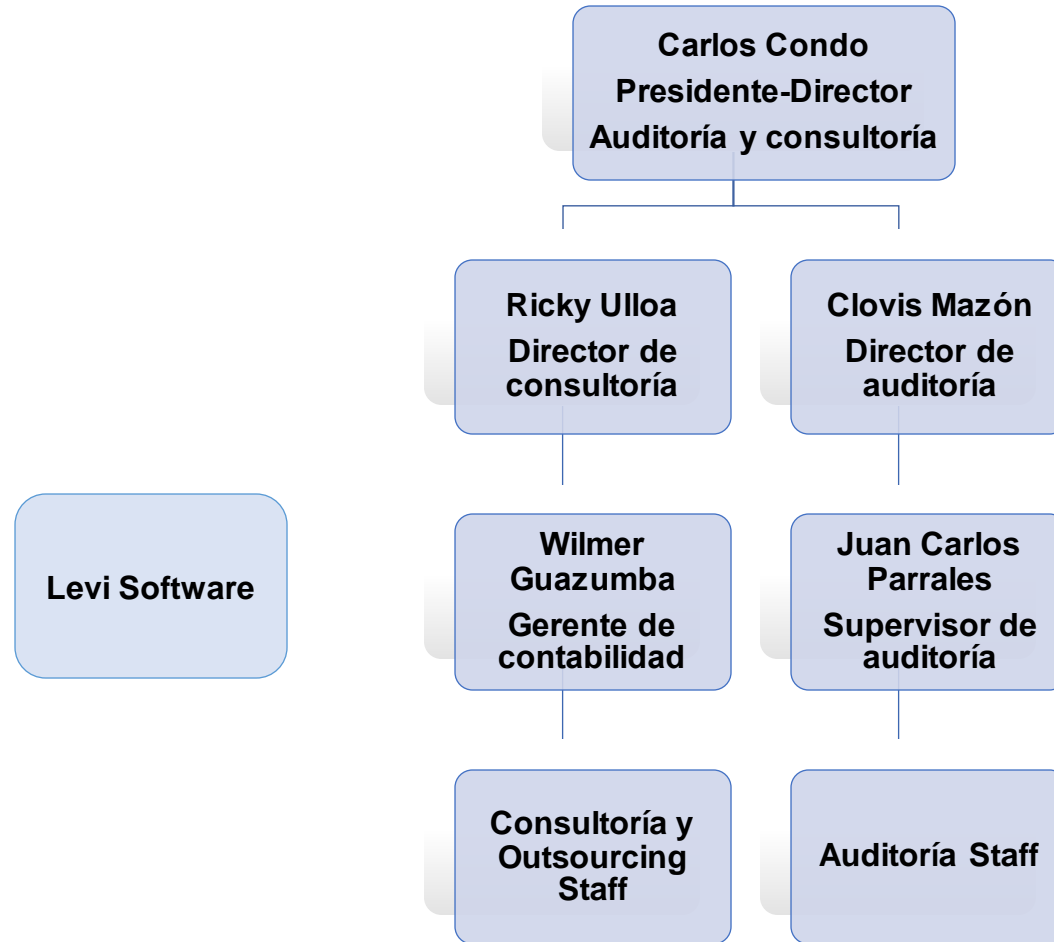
Carlos Condo
Presidente-Director
Auditoría y consultoría

Ricky Ulloa
Director de consultoría

Clovis Mazón
Director de auditoría

Levi Software

Wilmer Guazumba
Gerente de contabilidad

Juan Carlos Parrales
Supervisor de auditoría

Consultoría y Outsourcing Staff

Auditoría Staff